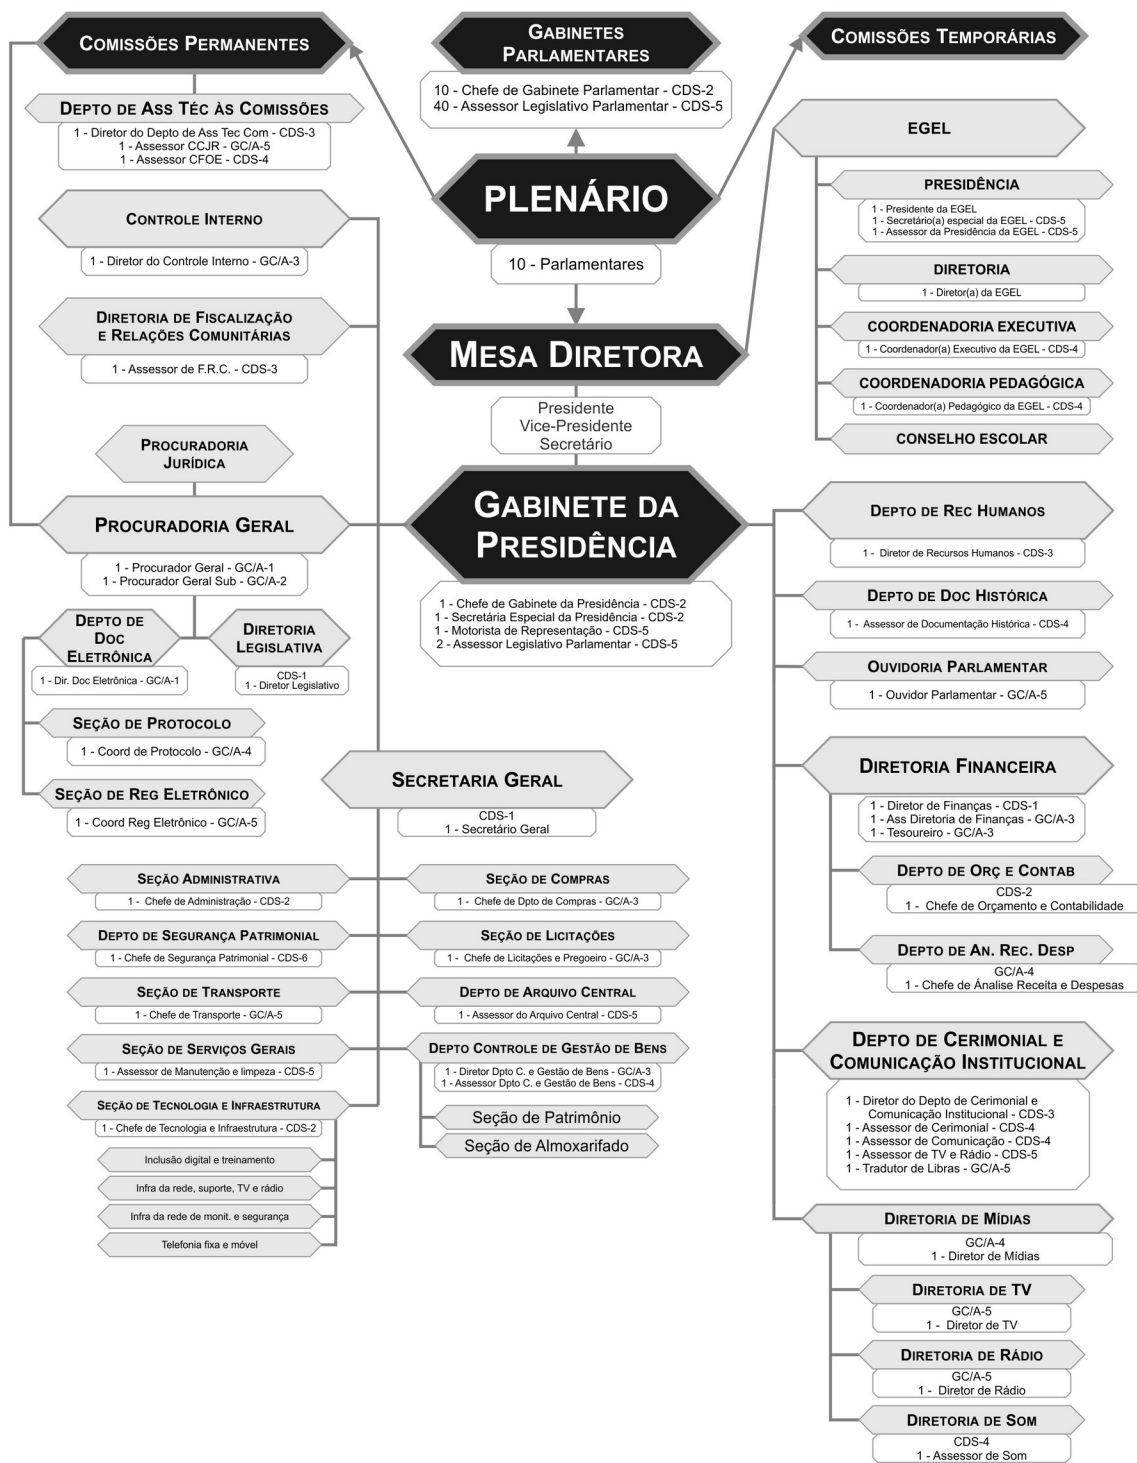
COMISSÕES PERMANENTES

GABINETES PARLAMENTARES
10 - Chefe de Gabinete Parlamentar - CDS-2
40 - Assessor Legislativo Parlamentar - CDS-5

COMISSÕES TEMPORÁRIAS

DEPTO DE ASS TÉC ÀS COMISSÕES
1 - Diretor do Depto de Ass Tec Com - CDS-3
1 - Assessor CCJR - GC/A-5
1 - Assessor CFOE - CDS-4

PLENÁRIO
10 - Parlamentares

EGEL

PRESIDÊNCIA
1 - Presidente da EGEL
1 - Secretário(a) especial da EGEL - CDS-5
1 - Assessor da Presidência da EGEL - CDS-5

DIRETORIA
1 - Diretor(a) da EGEL

COORDENADORIA EXECUTIVA
1 - Coordenador(a) Executivo da EGEL - CDS-4

COORDENADORIA PEDAGÓGICA
1 - Coordenador(a) Pedagógico da EGEL - CDS-4

CONSELHO ESCOLAR

CONTROLE INTERNO
1 - Diretor do Controle Interno - GC/A-3

DIRETORIA DE FISCALIZAÇÃO E RELAÇÕES COMUNITÁRIAS
1 - Assessor de F.R.C. - CDS-3

MESA DIRETORA
Presidente
Vice-Presidente
Secretário

PROCURADORIA JURÍDICA

PROCURADORIA GERAL
1 - Procurador Geral - GC/A-1
1 - Procurador Geral Sub - GC/A-2

GABINETE DA PRESIDÊNCIA
1 - Chefe de Gabinete da Presidência - CDS-2
1 - Secretária Especial da Presidência - CDS-2
1 - Motorista de Representação - CDS-5
2 - Assessor Legislativo Parlamentar - CDS-5

DEPTO DE REC HUMANOS
1 - Diretor de Recursos Humanos - CDS-3

DEPTO DE DOC HISTÓRICA
1 - Assessor de Documentação Histórica - CDS-4

OUVIDORIA PARLAMENTAR
1 - Ouvidor Parlamentar - GC/A-5

DEPTO DE DOC ELETRÔNICA
1 - Dir. Doc Eletrônica - GC/A-1

DIRETORIA LEGISLATIVA
CDS-1
1 - Diretor Legislativo

SEÇÃO DE PROTOCOLO
1 - Coord de Protocolo - GC/A-4

SEÇÃO DE REG ELETRÔNICO
1 - Coord Reg Eletrônico - GC/A-5

SECRETARIA GERAL
CDS-1
1 - Secretário Geral

DIRETORIA FINANCEIRA
1 - Diretor de Finanças - CDS-1
1 - Ass Diretoria de Finanças - GC/A-3
1 - Tesoureiro - GC/A-3

DEPTO DE ORÇ E CONTAB
CDS-2
1 - Chefe de Orçamento e Contabilidade

DEPTO DE AN. REC. DESP
GC/A-4
1 - Chefe de Ánalise Receita e Despesas

SEÇÃO ADMINISTRATIVA
1 - Chefe de Administração - CDS-2

SEÇÃO DE COMPRAS
1 - Chefe de Dpto de Compras - GC/A-3

DEPTO DE SEGURANÇA PATRIMONIAL
1 - Chefe de Segurança Patrimonial - CDS-6

SEÇÃO DE LICITAÇÕES
1 - Chefe de Licitações e Pregoeiro - GC/A-3

SEÇÃO DE TRANSPORTE
1 - Chefe de Transporte - GC/A-5

DEPTO DE ARQUIVO CENTRAL
1 - Assessor do Arquivo Central - CDS-5

SEÇÃO DE SERVIÇOS GERAIS
1 - Assessor de Manutenção e limpeza - CDS-5

DEPTO CONTROLE DE GESTÃO DE BENS
1 - Diretor Dpto C. e Gestão de Bens - GC/A-3
1 - Assessor Dpto C. e Gestão de Bens - CDS-4

SEÇÃO DE TECNOLOGIA E INFRAESTRUTURA
1 - Chefe de Tecnologia e Infraestrutura - CDS-2

Inclusão digital e treinamento
Infra da rede, suporte, TV e rádio
Infra da rede de monit. e segurança
Telefonia fixa e móvel

Seção de Patrimônio
Seção de Almoxarifado

DEPTO DE CERIMONIAL E COMUNICAÇÃO INSTITUCIONAL
1 - Diretor do Depto de Cerimonial e Comunicação Institucional - CDS-3
1 - Assessor de Cerimonial - CDS-4
1 - Assessor de Comunicação - CDS-4
1 - Assessor de TV e Rádio - CDS-5
1 - Tradutor de Libras - GC/A-5

DIRETORIA DE MÍDIAS
GC/A-4
1 - Diretor de Mídias

DIRETORIA DE TV
GC/A-5
1 - Diretor de TV

DIRETORIA DE RÁDIO
GC/A-5
1 - Diretor de Rádio

DIRETORIA DE SOM
CDS-4
1 - Assessor de Som